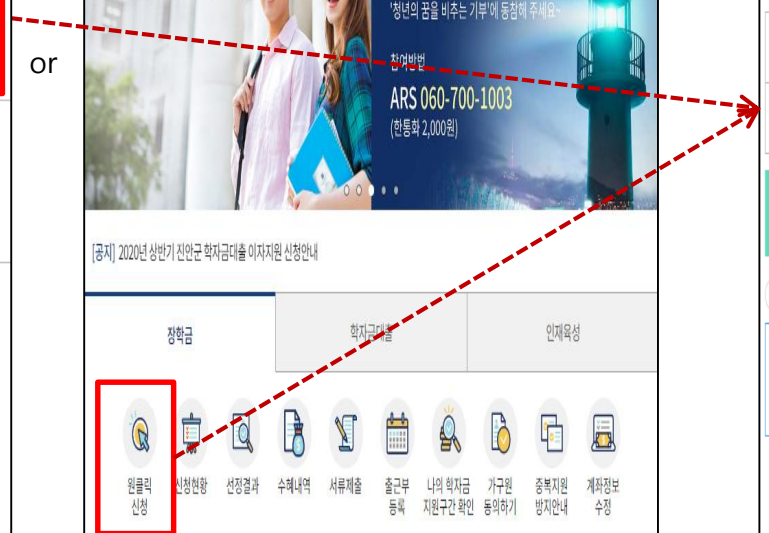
or

'청년의 꿈을 비추는 기부'에 동참해 주세요~

참여방법

ARS 060-700-1003

(한통화 2,000원)

[공지] 2020년 상반기 진안군 학자금대출 이자지원 신청안내

장학금

학자금대출

인재육성

원클릭 신청

신청현황

선정결과

수혜내역

서류제출

출근부 등록

나의 학자금 지원구간 확인

가구원 동의하기

중복지원 방지안내

계좌정보 수정